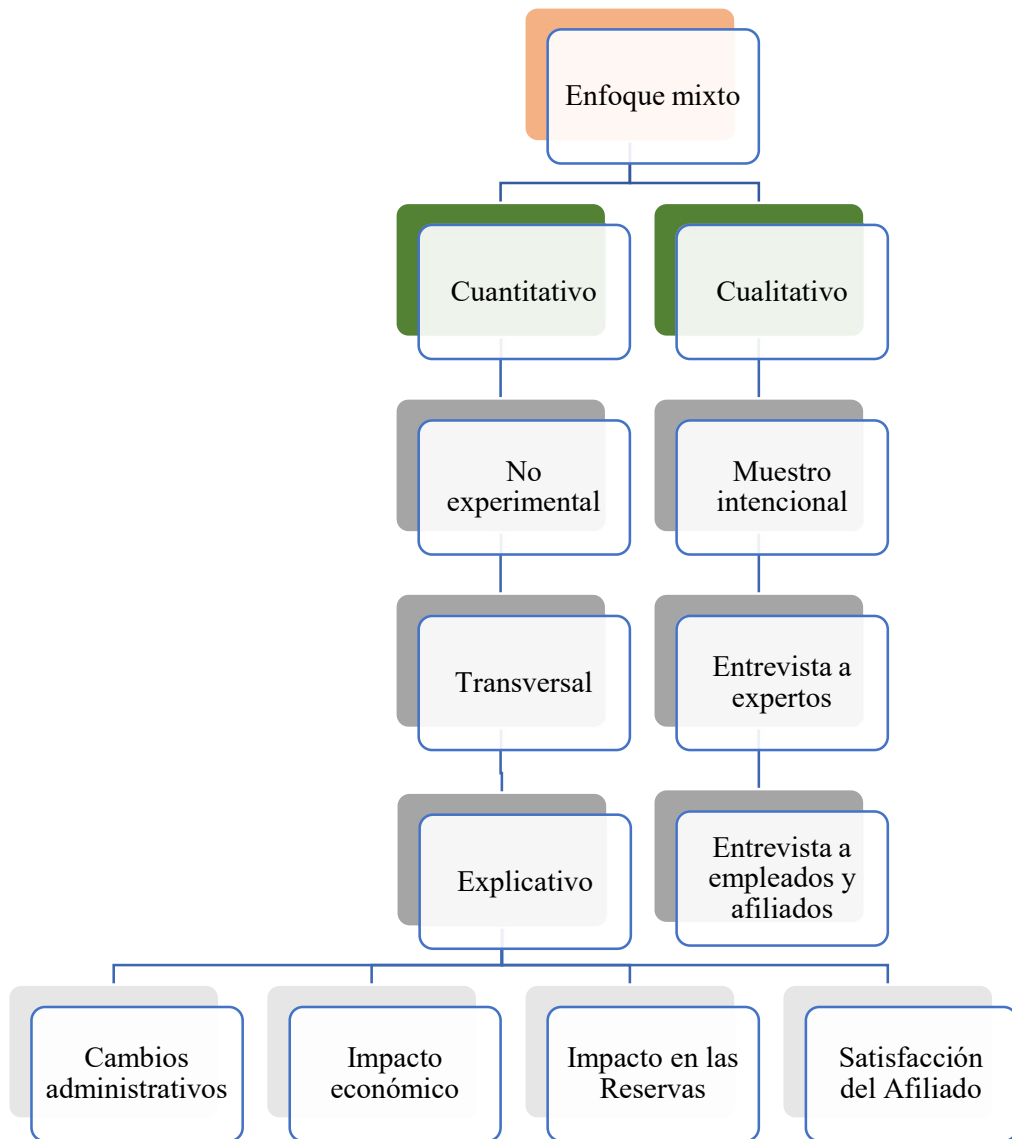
Enfoque mixto

Cuantitativo

Cualitativo

No experimental

Muestro intencional

Transversal

Entrevista a expertos

Explicativo

Entrevista a empleados y afiliados

Cambios administrativos

Impacto económico

Impacto en las Reservas

Satisfacción del Afiliado